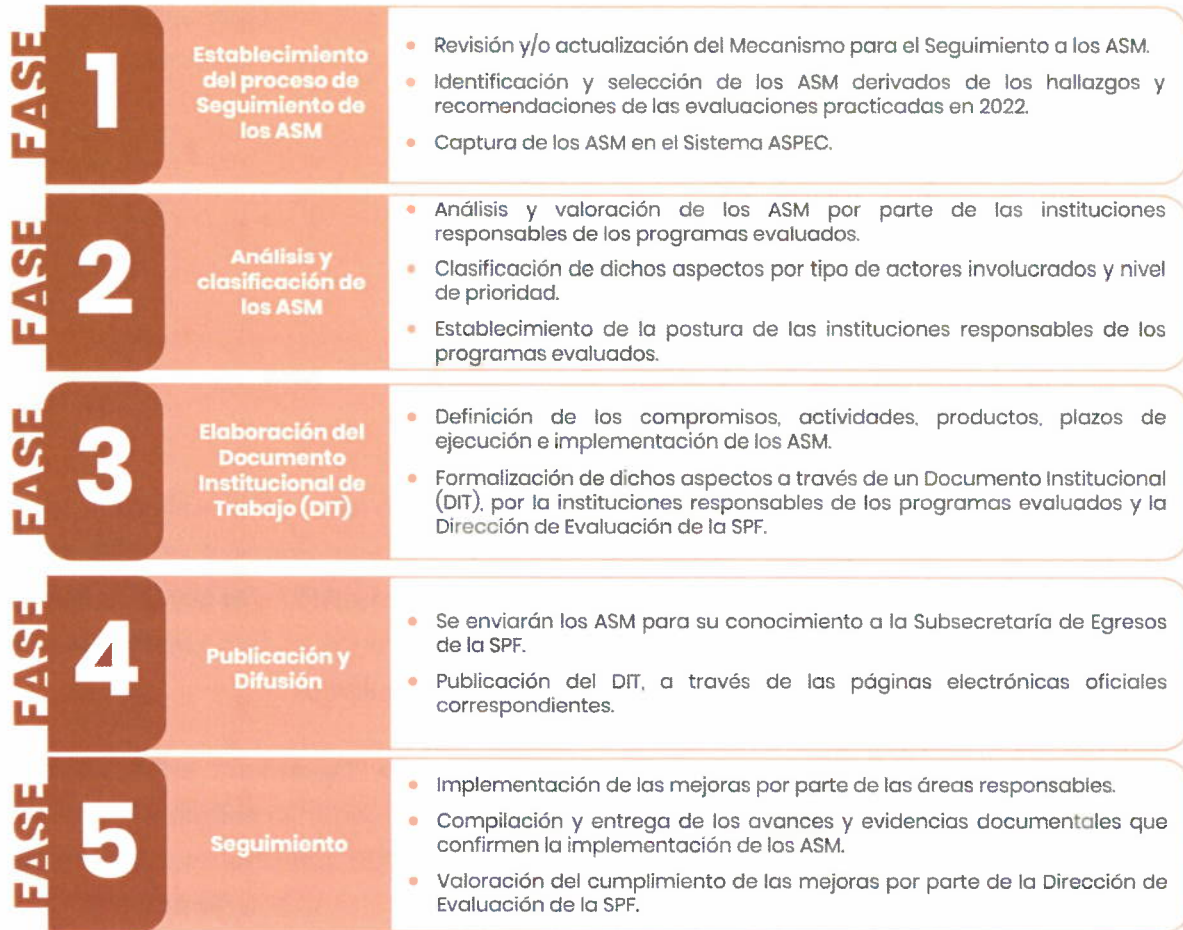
FASE 1

Establecimiento del proceso de Seguimiento de los ASM

• Revisión y/o actualización del Mecanismo para el Seguimiento a los ASM.
• Identificación y selección de los ASM derivados de los hallazgos y recomendaciones de las evaluaciones practicadas en 2022.
• Captura de los ASM en el Sistema ASPEC.

FASE 2

Análisis y clasificación de los ASM

• Análisis y valoración de los ASM por parte de las instituciones responsables de los programas evaluados.
• Clasificación de dichos aspectos por tipo de actores involucrados y nivel de prioridad.
• Establecimiento de la postura de las instituciones responsables de los programas evaluados.

FASE 3

Elaboración del Documento Institucional de Trabajo (DIT)

• Definición de los compromisos, actividades, productos, plazos de ejecución e implementación de los ASM.
• Formalización de dichos aspectos a través de un Documento Institucional (DIT), por la instituciones responsables de los programas evaluados y la Dirección de Evaluación de la SPF.

FASE 4

Publicación y Difusión

• Se enviarán los ASM para su conocimiento a la Subsecretaría de Egresos de la SPF.
• Publicación del DIT, a través de las páginas electrónicas oficiales correspondientes.

FASE 5

Seguimiento

• Implementación de las mejoras por parte de las áreas responsables.
• Compilación y entrega de los avances y evidencias documentales que confirmen la implementación de los ASM.
• Valoración del cumplimiento de las mejoras por parte de la Dirección de Evaluación de la SPF.